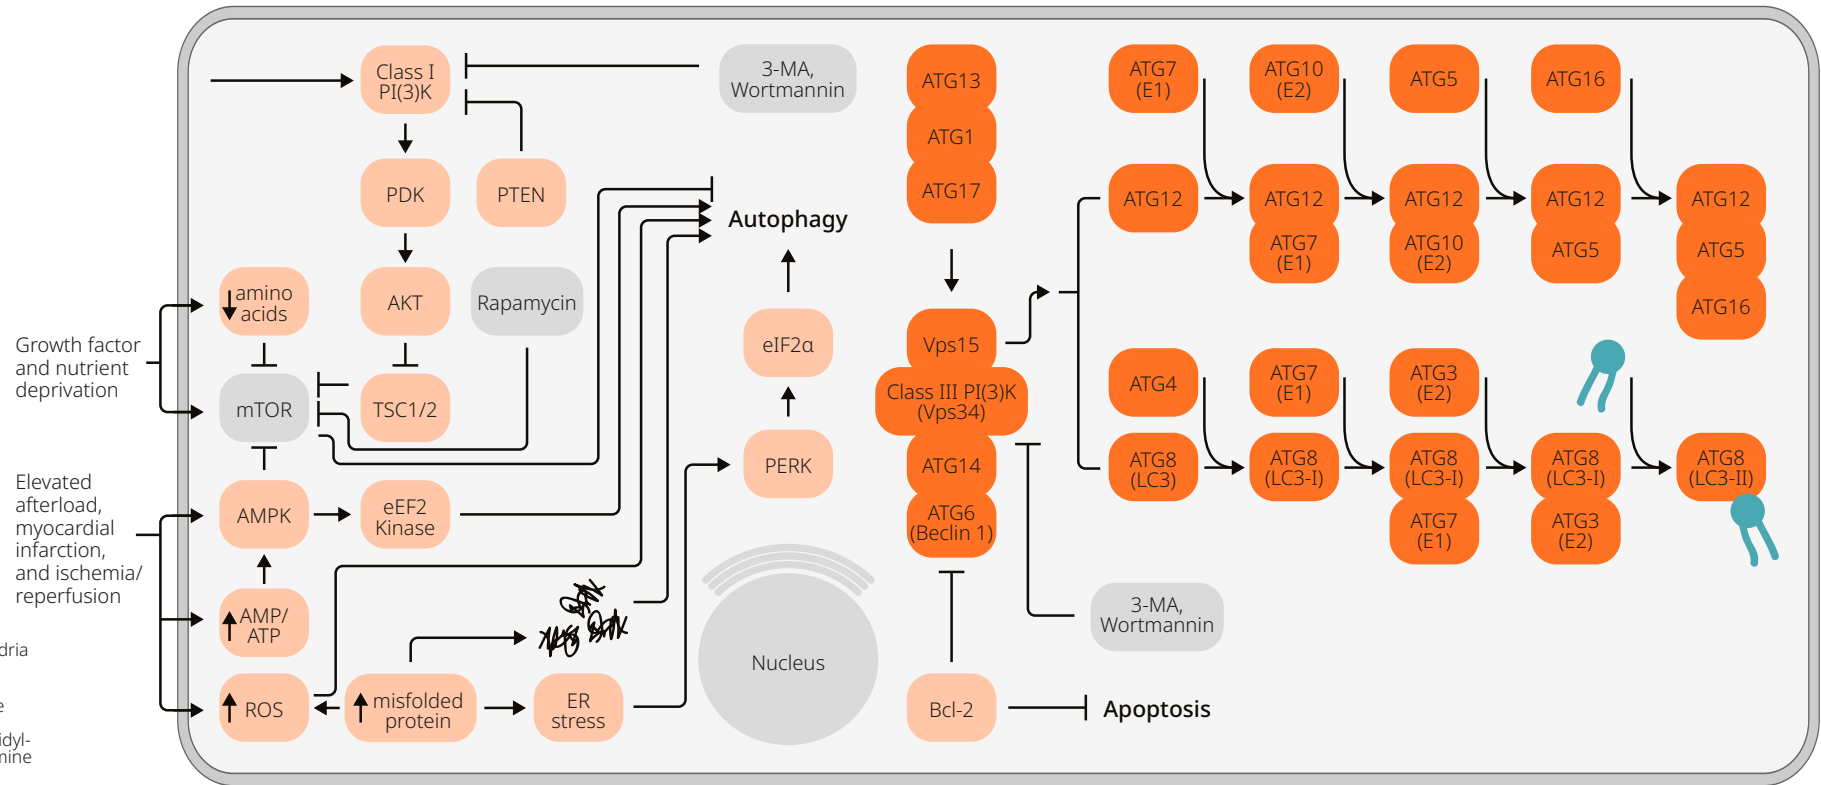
Class I PI(3)K

3-MA, Wortmannin

PDK

PTEN

AKT

Rapamycin

amino acids

mTOR

TSC1/2

AMPK

eEF2 Kinase

AMP/ ATP

ROS

misfolded protein

ER stress

Autophagy

eIF2α

PERK

Nucleus

Growth factor and nutrient deprivation

Elevated afterload, myocardial infarction, and ischemia/ reperfusion

dria

e

idyl- nine

ATG13

ATG1

ATG17

Vps15

Class III PI(3)K (Vps34)

ATG14

ATG6 (Beclin 1)

Bcl-2

Apoptosis

3-MA, Wortmannin

ATG7 (E1)

ATG10 (E2)

ATG5

ATG16

ATG12

ATG12

ATG7 (E1)

ATG12

ATG10 (E2)

ATG12

ATG5

ATG12

ATG5

ATG16

ATG4

ATG7 (E1)

ATG3 (E2)

ATG8 (LC3)

ATG8 (LC3-I)

ATG8 (LC3-I)

ATG7 (E1)

ATG8 (LC3-I)

ATG3 (E2)

ATG8 (LC3-II)